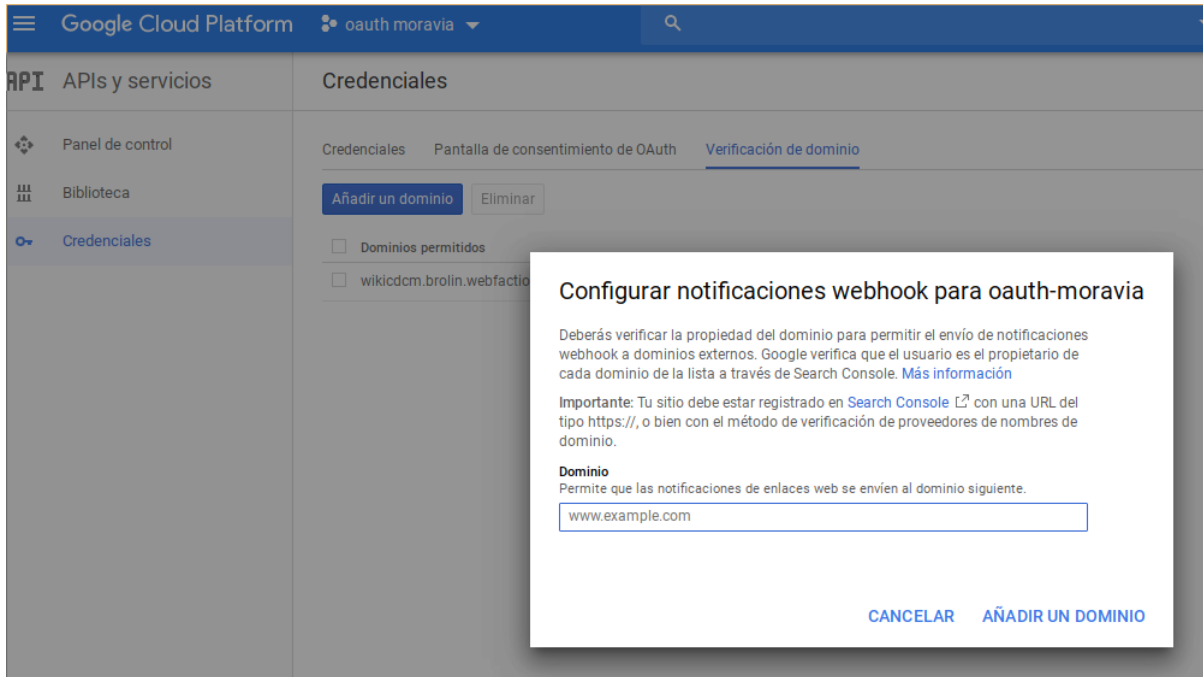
Google Cloud Platform oauth moravia

API APIs y servicios

Panel de control
Biblioteca
Credenciales

Credenciales

Credenciales Pantalla de consentimiento de OAuth Verificación de dominio

Añadir un dominio Eliminar

Dominios permitidos
wikicdcm.brolin.webfactio

Configurar notificaciones webhook para oauth-moravia

Deberás verificar la propiedad del dominio para permitir el envío de notificaciones webhook a dominios externos. Google verifica que el usuario es el propietario de cada dominio de la lista a través de Search Console. Más información

Importante: Tu sitio debe estar registrado en Search Console con una URL del tipo https://, o bien con el método de verificación de proveedores de nombres de dominio.

Dominio
Permite que las notificaciones de enlaces web se envíen al dominio siguiente.
www.example.com

CANCELAR AÑADIR UN DOMINIO